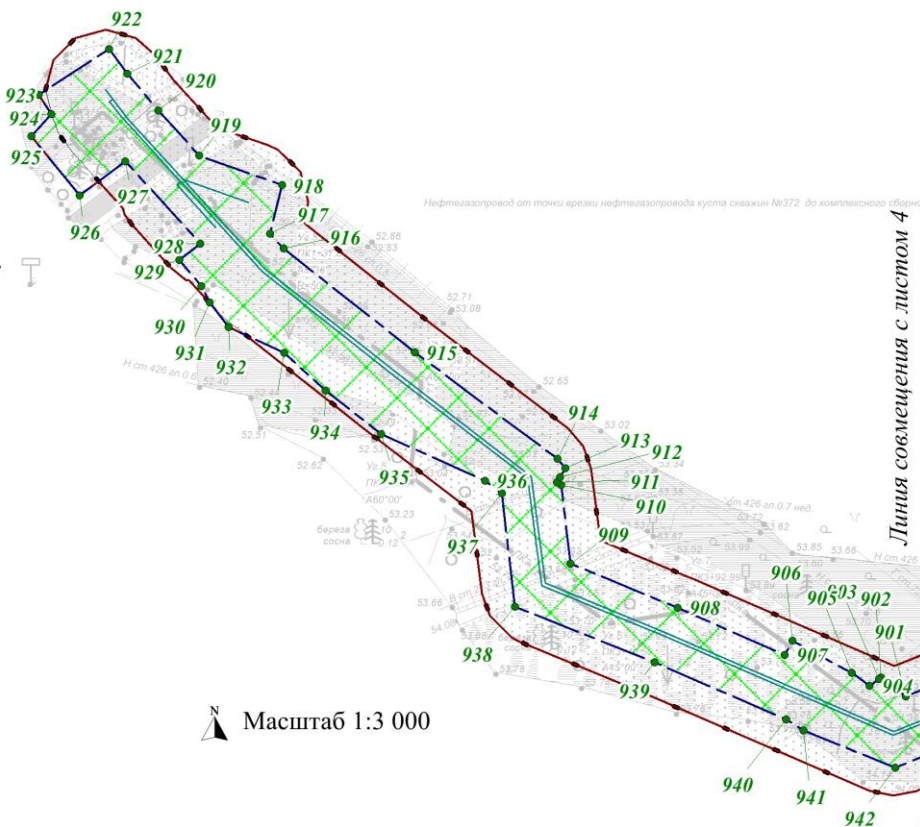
922
921
920
923
924
925
919
918
917
916
927
926
928
929
930
931
932
933
934
915
935
936
914
913
912
911
910
909
937
938
939
908
906
907
905
903
902
901
904
940
941
942

Нефтегазопровод от точки врезки нефтегазопровода куста скважин №372 до комплексного сборно

Линия совмещения с листом 4

52.86
52.83
52.71
53.08
52.65
53.02
52.40
52.51
52.62
53.23
53.66
54.08
53.85
53.66

Н ст.426 гл.0.6
Н ст.426 гл.0.7 нед.
А60°00'
береза
сосна

N
Масштаб 1:3 000